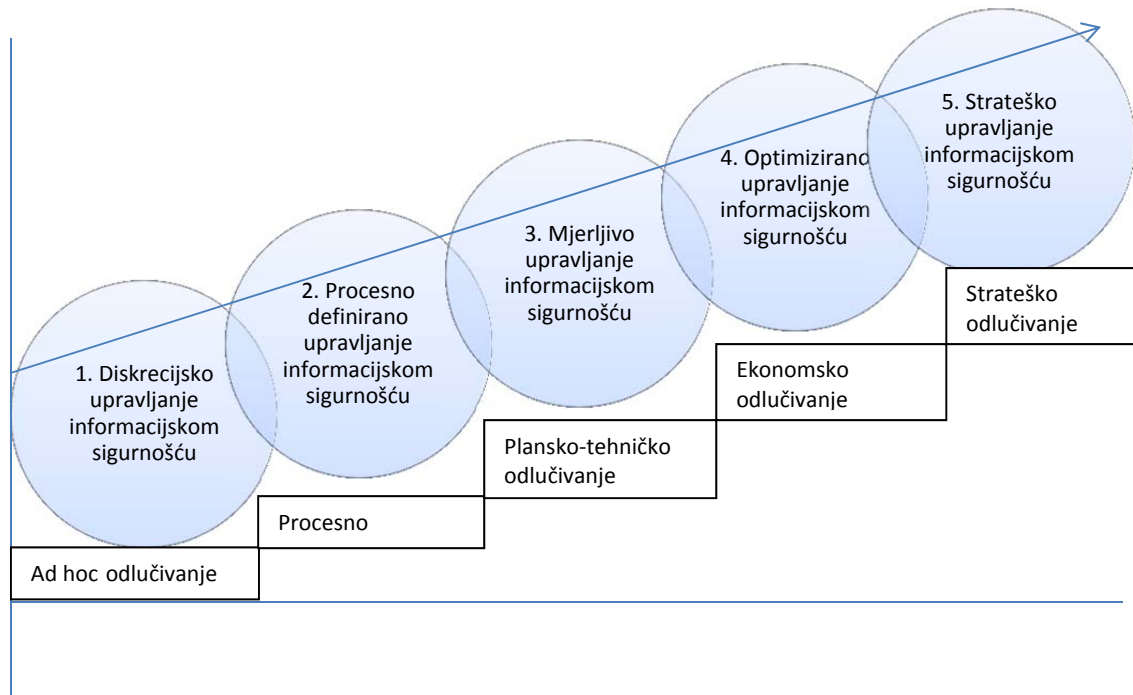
1. Diskrecijsko upravljanje informacijskom sigurnošću

2. Procesno definirano upravljanje informacijskom sigurnošću

3. Mjerljivo upravljanje informacijskom sigurnošću

4. Optimizirano upravljanje informacijskom sigurnošću

5. Strateško upravljanje informacijskom sigurnošću

Ad hoc odlučivanje

Procesno

Plansko-tehničko odlučivanje

Ekonomsko odlučivanje

Strateško odlučivanje